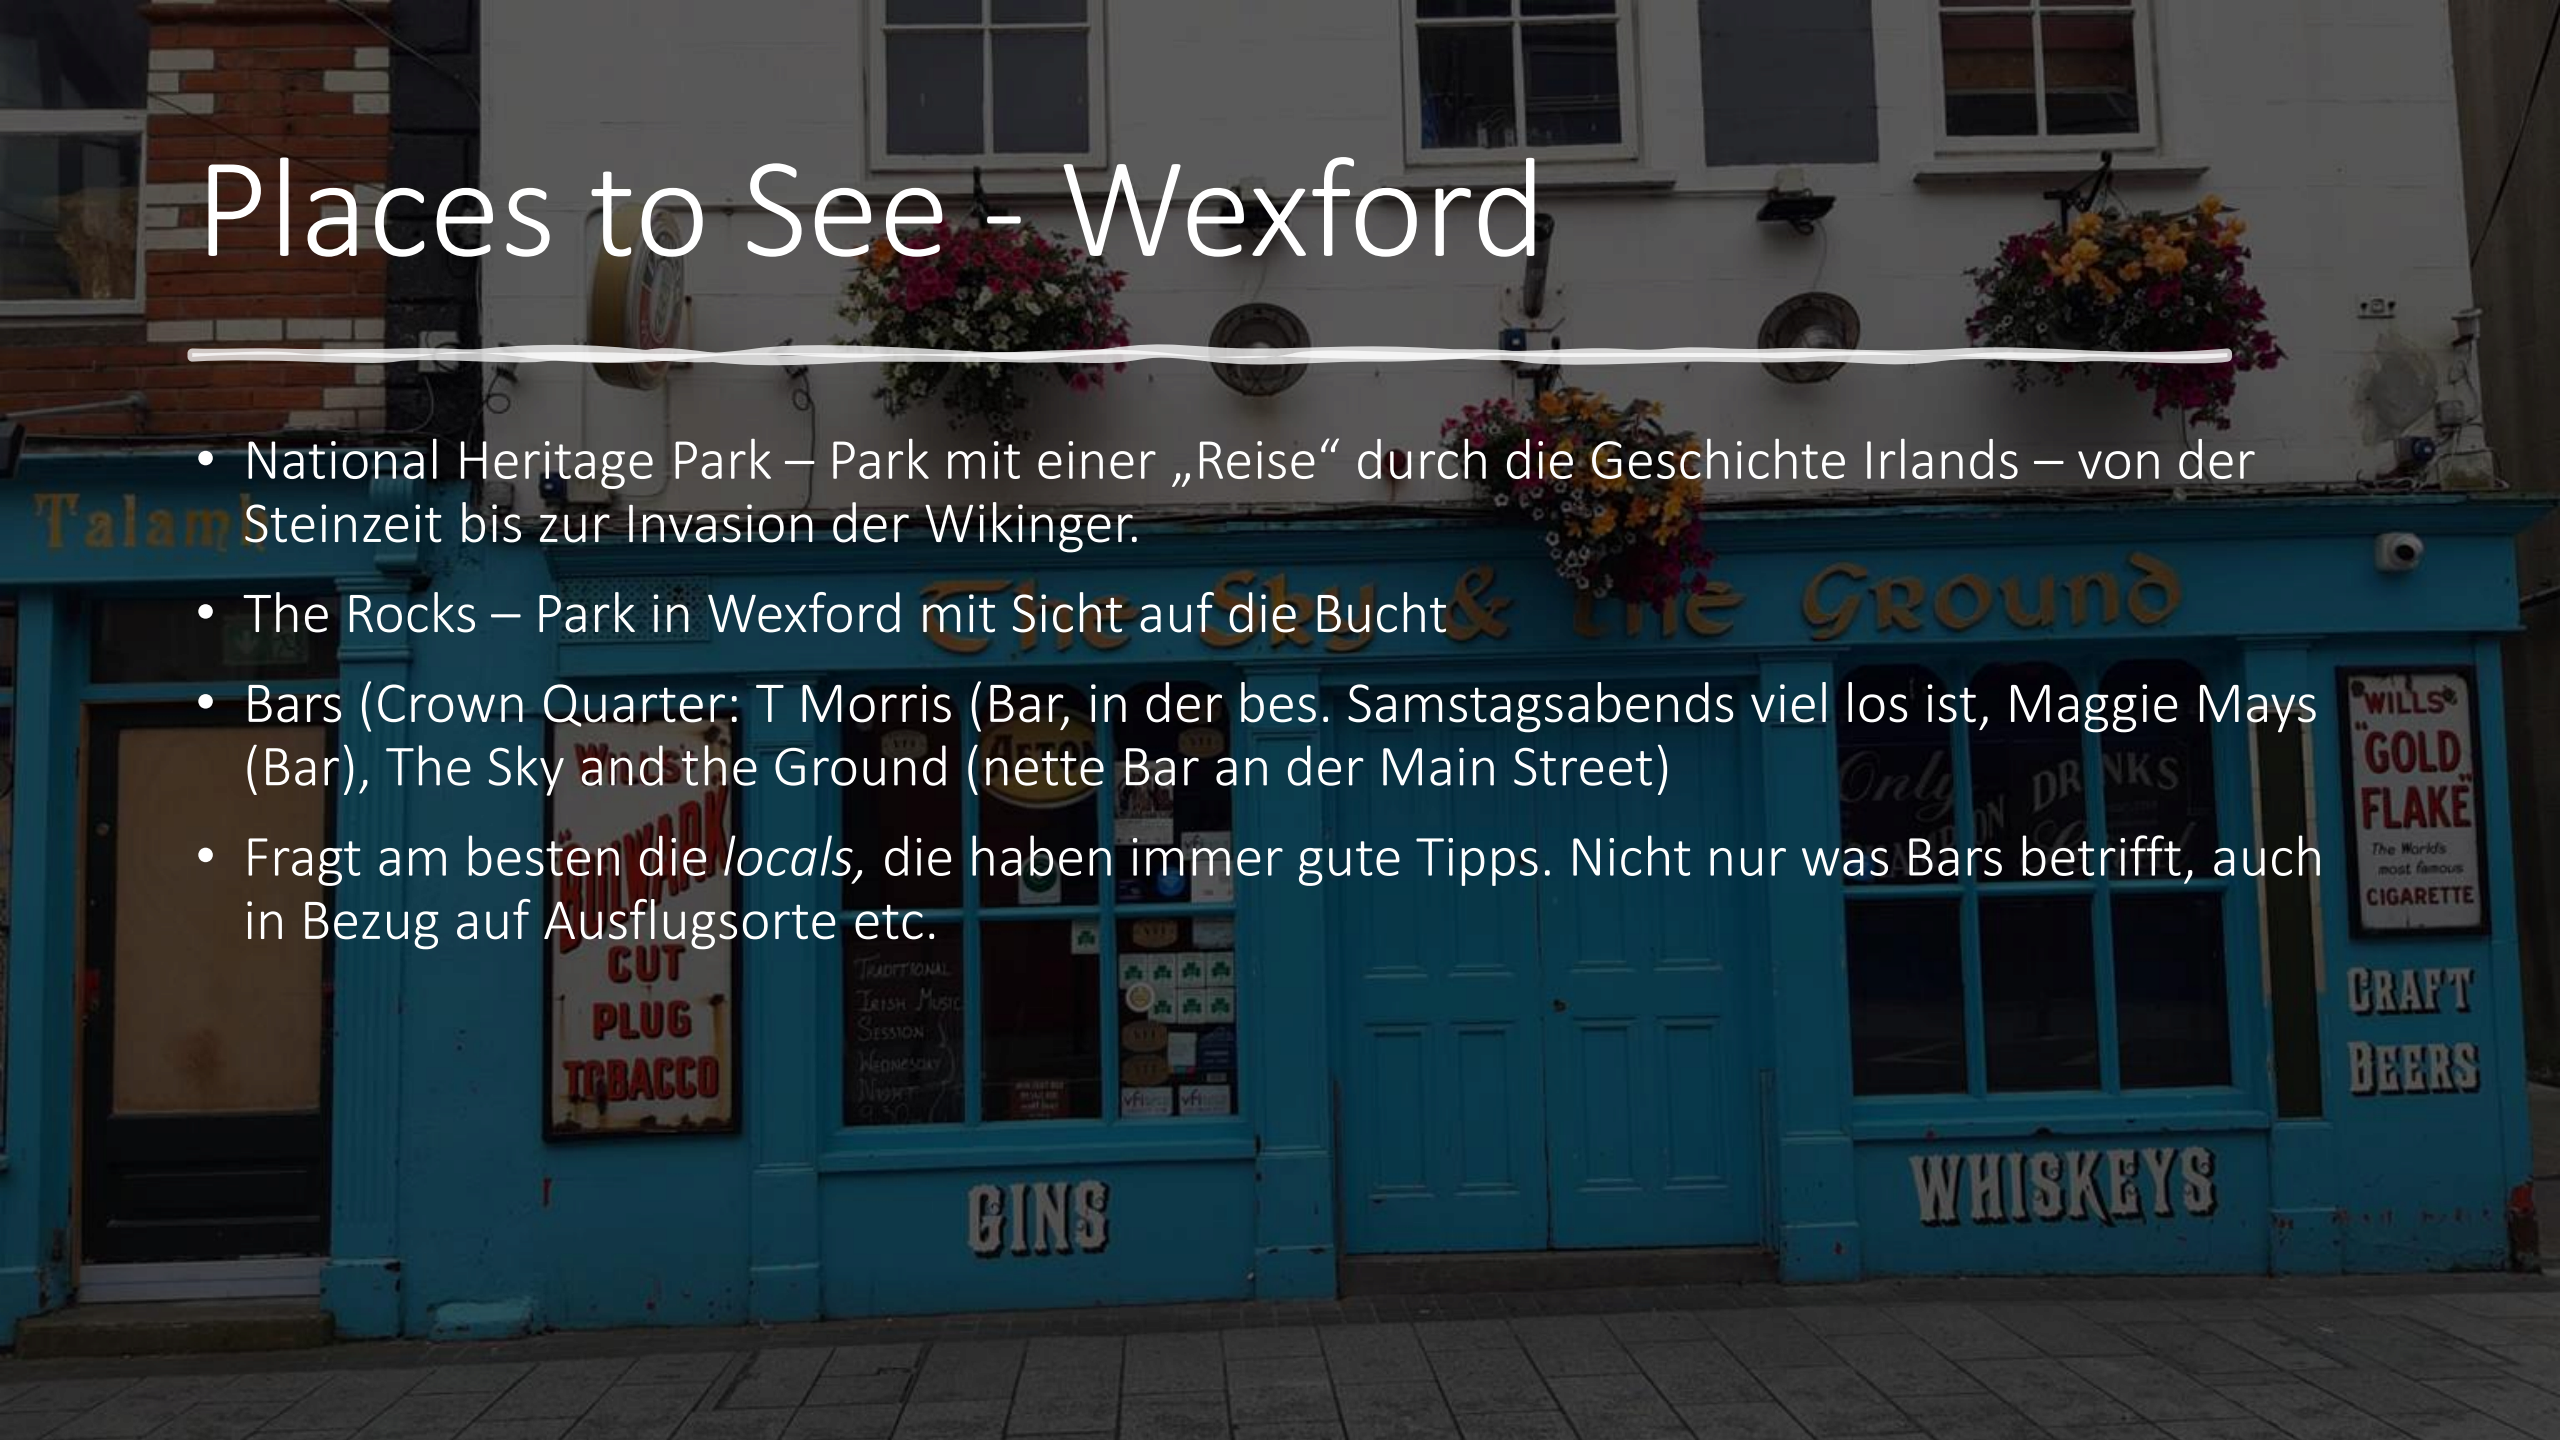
Places to See - Wexford

- National Heritage Park – Park mit einer „Reise“ durch die Geschichte Irlands – von der Steinzeit bis zur Invasion der Wikinger.
- The Rocks – Park in Wexford mit Sicht auf die Bucht
- Bars (Crown Quarter: T Morris (Bar, in der bes. Samstagsabends viel los ist, Maggie Mays (Bar), The Sky and the Ground (nette Bar an der Main Street)
- Fragt am besten die *locals,* die haben immer gute Tipps. Nicht nur was Bars betrifft, auch in Bezug auf Ausflugsorte etc.

Talam

The Sky & the Ground

WILLS GOLD FLAKE The World's most famous CIGARETTE

CUT PLUG TOBACCO

Traditional Irish Music Session Wednesday Night

CRAFT BEERS

GINS

WHISKEYS